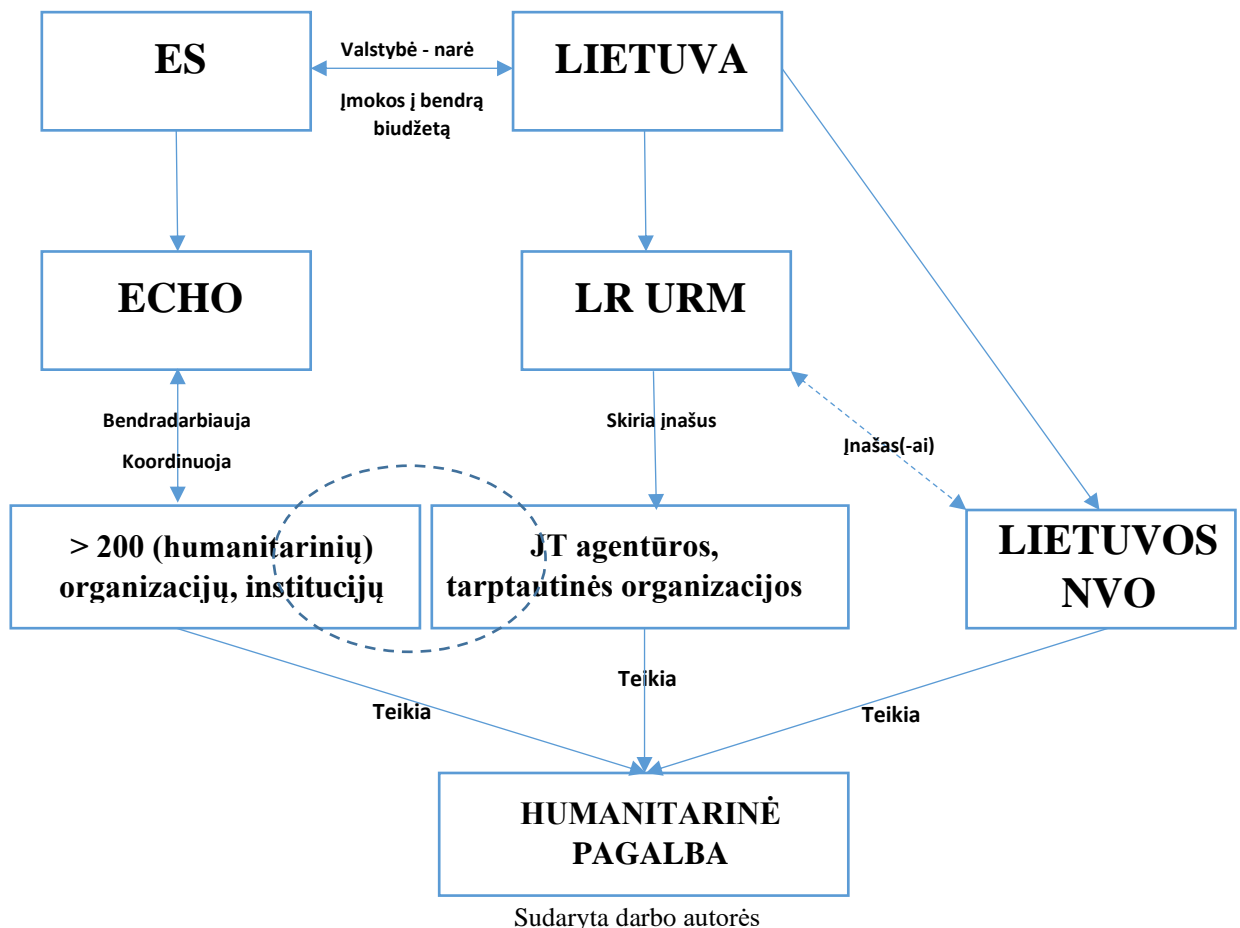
ES

Valstybė - narė

Įmokos į bendrą biudžetą

LIETUVA

ECHO

LR URM

Bendradarbiauja

Koordinuoja

Skiria įnašus

Įnašas(-ai)

> 200 (humanitarinių) organizacijų, institucijų

JT agentūros, tarptautinės organizacijos

LIETUVOS NVO

Teikia

Teikia

Teikia

HUMANITARINĖ PAGALBA

Sudaryta darbo autorės